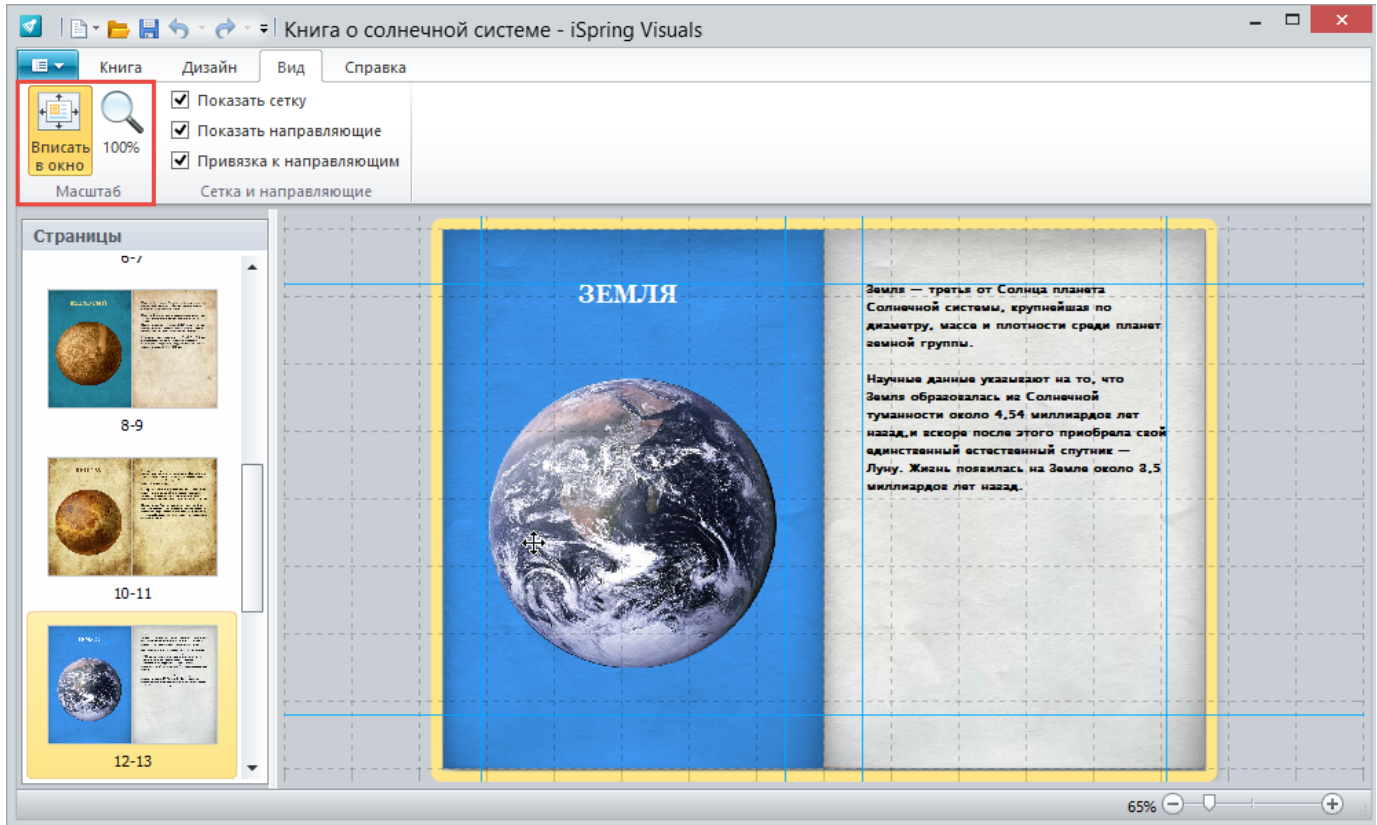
Книга о солнечной системе - iSpring Visuals

Книга
Дизайн
Вид
Справка

Вписать в окно
100%
Масштаб

Показать сетку
Показать направляющие
Привязка к направляющим
Сетка и направляющие

Страницы
6-7
8-9
10-11
12-13

ЗЕМЛЯ

Земля — третья от Солнца планета Солнечной системы, крупнейшая по диаметру, массе и плотности среди планет земной группы.

Научные данные указывают на то, что Земля образовалась из Солнечной туманности около 4,54 миллиардов лет назад,и вскоре после этого приобрела свой единственный естественный спутник — Луну. Жизнь появилась на Земле около 3,5 миллиардов лет назад.

65%